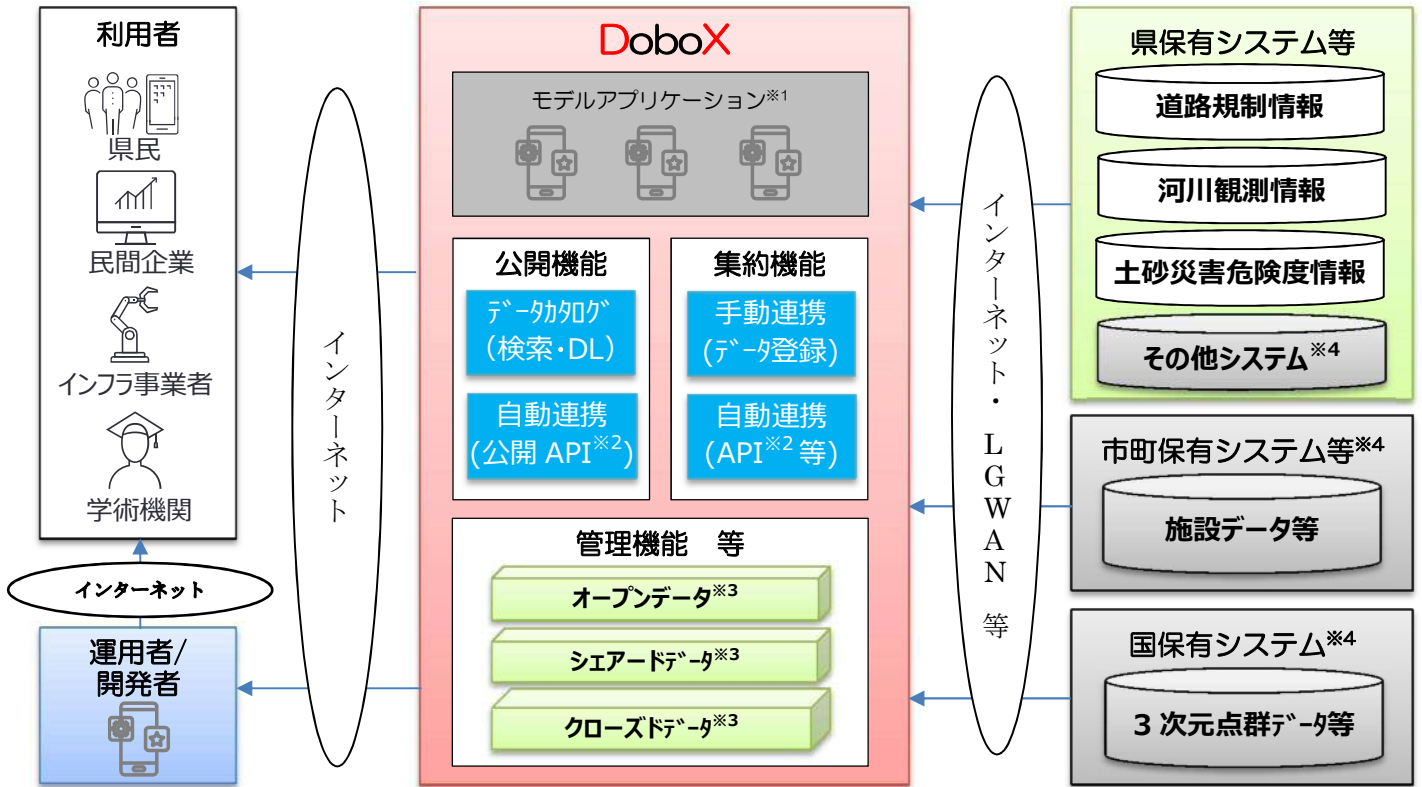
利用者

県民

民間企業

インフラ事業者

学術機関

インターネット

運用者/開発者

インターネット

DoboX

モデルアプリケーション※1

公開機能

ﾃﾞｰﾀｶﾀﾛｸﾞ（検索・DL）

自動連携（公開 API※2）

集約機能

手動連携（ﾃﾞｰﾀ登録）

自動連携（API※2 等）

管理機能　等

オープンデータ※3

シェアードﾃﾞｰﾀ※3

クローズドﾃﾞｰﾀ※3

インターネット・LGWAN 等

県保有システム等

道路規制情報

河川観測情報

土砂災害危険度情報

その他システム※4

市町保有システム等※4

施設データ等

国保有システム※4

３次元点群ﾃﾞｰﾀ等